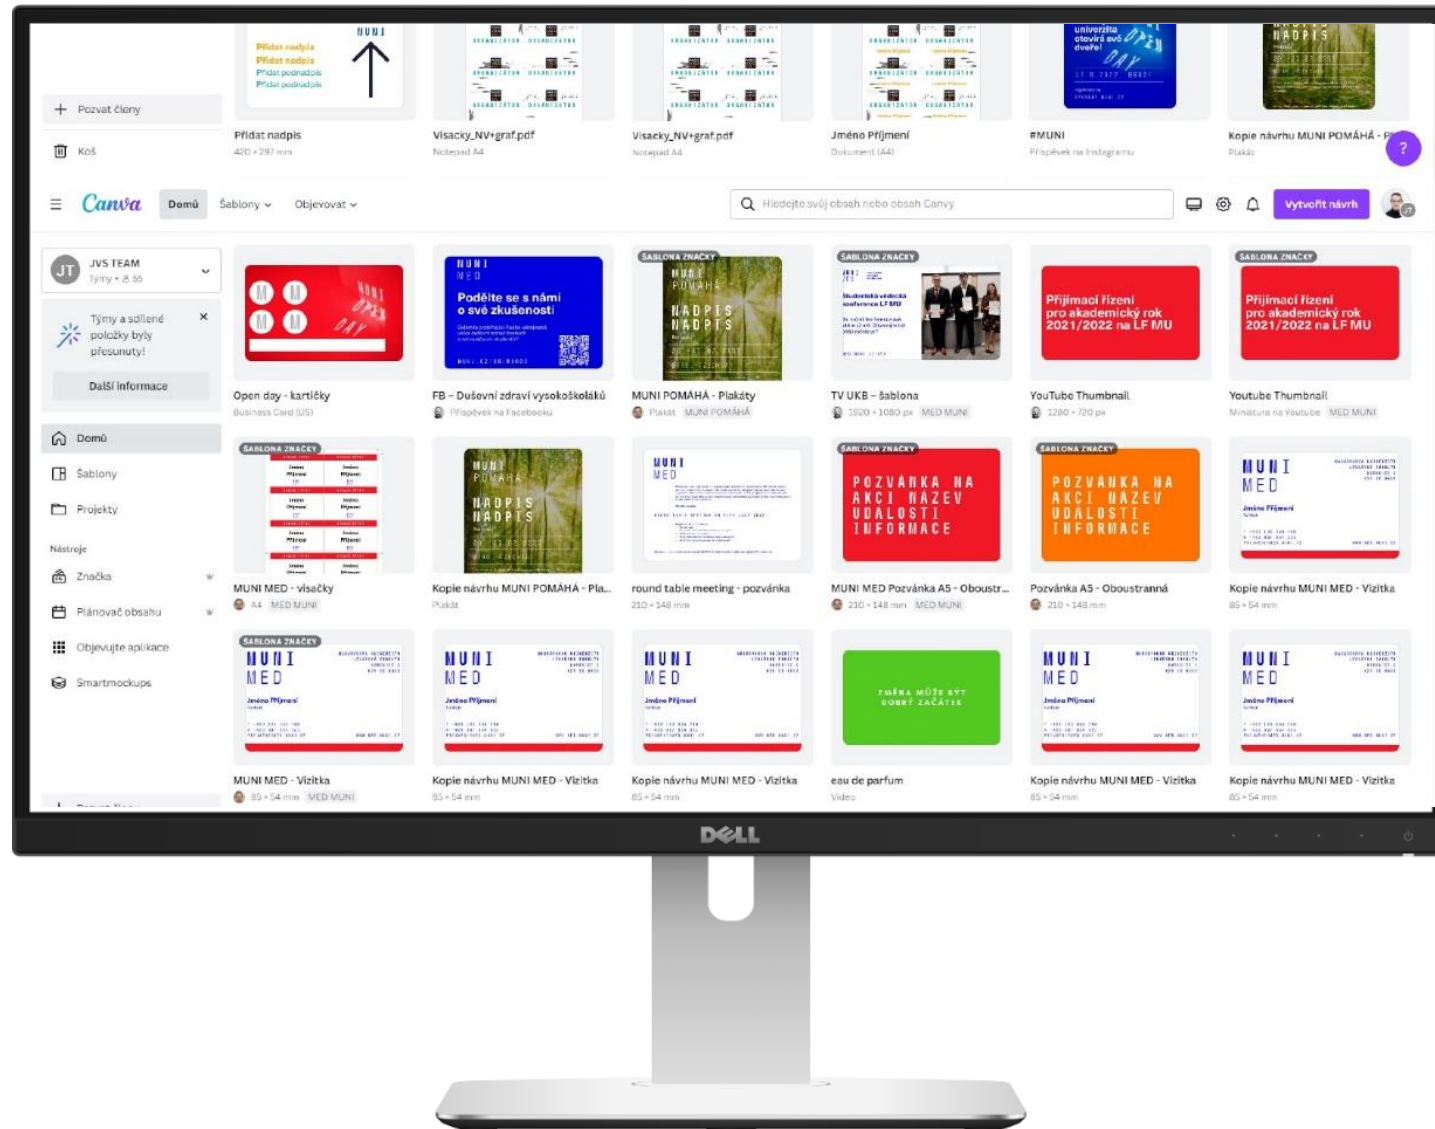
+ Pozvat členy

Koš

Přidat nadpis
Přidat nadpis
Přidat podnadpis
Přidat podnadpis

MUNI

Přidat nadpis
420 × 297 mm

Visacky_NV+graf.pdf
Notepad A4

Visacky_NV+graf.pdf
Notepad A4

Jméno Příjmení
Dokument (A4)

univerzita otevírá své dveře! OPEN DAY

#MUNI
Příspěvek na Instagramu

NADPIS

Kopie návrhu MUNI POMÁHÁ - Pl
Plakát

?

Canva Domů Šablony Objevovat

Hledejte svůj obsah nebo obsah Canvy

Vytvořit návrh

JT JVS TEAM
Týmy • 8 88

Týmy a sdílené položky byly přesunuty!

Další informace

Domů

Šablony

Projekty

Nástroje

Značka

Plánovač obsahu

Objevujte aplikace

Smartmockups

MUNI OPEN DAY

Open day - kartičky
Business Card (US)

MUNI MED
Podělte se s námi o své zkušenosti

FB - Duševní zdraví vysokoškoláků
Příspěvek na Facebooku

ŠABLONA ZNAČKY
MUNI POMÁHÁ
NADPIS NADPIS

MUNI POMÁHÁ - Plakáty
Plakát MUNI POMÁHÁ

ŠABLONA ZNAČKY
Studentská vědecká konference LF MU

TV UKB - šablona
1920 × 1080 px MED MUNI

Přijímací řízení pro akademický rok 2021/2022 na LF MU

YouTube Thumbnail
1280 × 720 px

ŠABLONA ZNAČKY
Přijímací řízení pro akademický rok 2021/2022 na LF MU

Youtube Thumbnail
Miniatura na Youtube MED MUNI

ŠABLONA ZNAČKY
Jméno Příjmení

MUNI MED - visačky
A4 MED MUNI

MUNI POMÁHÁ
NADPIS NADPIS

Kopie návrhu MUNI POMÁHÁ - Pla...
Plakát

MUNI MED

round table meeting - pozvánka
210 × 148 mm

ŠABLONA ZNAČKY
POZVÁNKA NA AKCI NÁZEV UDÁLOSTI INFORMACE

MUNI MED Pozvánka A5 - Oboustr...
210 × 148 mm MED MUNI

ŠABLONA ZNAČKY
POZVÁNKA NA AKCI NÁZEV UDÁLOSTI INFORMACE

Pozvánka A5 - Oboustranná
210 × 148 mm

MUNI MED
Jméno Příjmení

Kopie návrhu MUNI MED - Vizitka
85 × 54 mm

ŠABLONA ZNAČKY
MUNI MED
Jméno Příjmení

MUNI MED - Vizitka
85 × 54 mm MED MUNI

MUNI MED
Jméno Příjmení

Kopie návrhu MUNI MED - Vizitka
85 × 54 mm

MUNI MED
Jméno Příjmení

Kopie návrhu MUNI MED - Vizitka
85 × 54 mm

ZMĚNA MŮŽE BÝT DOBRÝ ZAČÁTEK

eau de parfum
Video

MUNI MED
Jméno Příjmení

Kopie návrhu MUNI MED - Vizitka
85 × 54 mm

MUNI MED
Jméno Příjmení

Kopie návrhu MUNI MED - Vizitka
85 × 54 mm

DELL